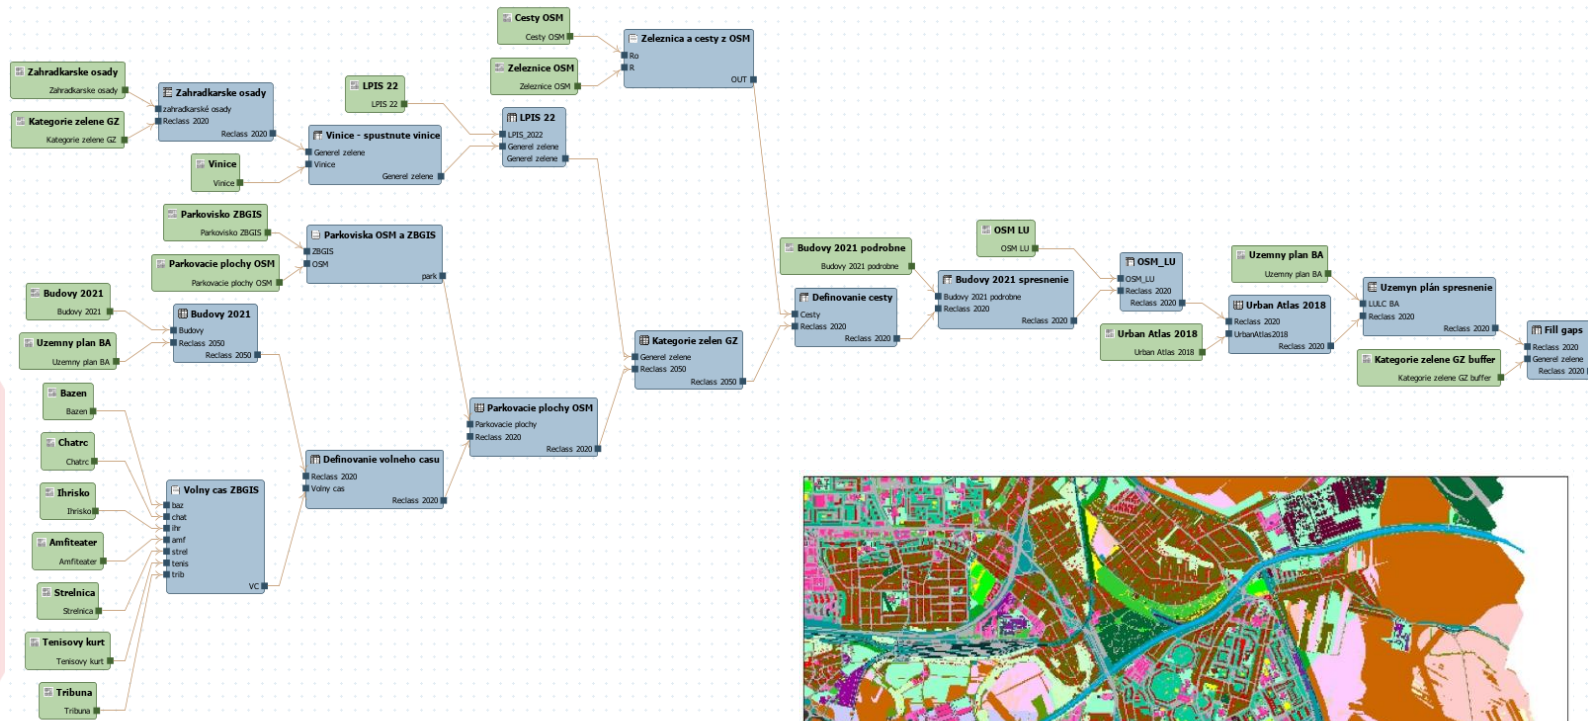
Cesty OSM
Cesty OSM

Zeleznica a cesty z OSM
Ro
R
OUT

Zeleznice OSM
Zeleznice OSM

Zahradkarske osady
Zahradkarske osady

Zahradkarske osady
zahradkarské osady
Reclass 2020
Reclass 2020

LPIS 22
LPIS 22

LPIS 22
LPIS_2022
Generel zelene
Generel zelene

Kategorie zelene GZ
Kategorie zelene GZ

Vinice - spustnute vinice
Generel zelene
Vinice
Generel zelene

Vinice
Vinice

Parkovisko ZBGIS
Parkovisko ZBGIS

Parkoviska OSM a ZBGIS
ZBGIS
OSM
park

Parkovacie plochy OSM
Parkovacie plochy OSM

Budovy 2021 podrobne
Budovy 2021 podrobne

OSM LU
OSM LU

OSM_LU
OSM_LU
Reclass 2020
Reclass 2020

Uzemny plan BA
Uzemny plan BA

Budovy 2021 spresnenie
Budovy 2021 podrobne
Reclass 2020
Reclass 2020

Definovanie cesty
Cesty
Reclass 2020
Reclass 2020

Urban Atlas 2018
Reclass 2020
UrbanAtlas2018
Reclass 2020

Uzemyn plán spresnenie
LULC BA
Reclass 2020
Reclass 2020

Budovy 2021
Budovy 2021

Budovy 2021
Budovy
Reclass 2050
Reclass 2050

Urban Atlas 2018
Urban Atlas 2018

Fill gaps
Reclass 2020
Generel zelene
Reclass 2020

Uzemny plan BA
Uzemny plan BA

Kategorie zelen GZ
Generel zelene
Reclass 2050
Reclass 2050

Kategorie zelene GZ buffer
Kategorie zelene GZ buffer

Bazen
Bazen

Parkovacie plochy OSM
Parkovacie plochy
Reclass 2020
Reclass 2020

Chatrc
Chatrc

Definovanie volneho casu
Reclass 2020
Volny cas
Reclass 2020

Ihrisko
Ihrisko

Volny cas ZBGIS
baz
chat
ihr
amf
strel
tenis
trib
VC

Amfiteater
Amfiteater

Strelnica
Strelnica

Tenisovy kurt
Tenisovy kurt

Tribuna
Tribuna